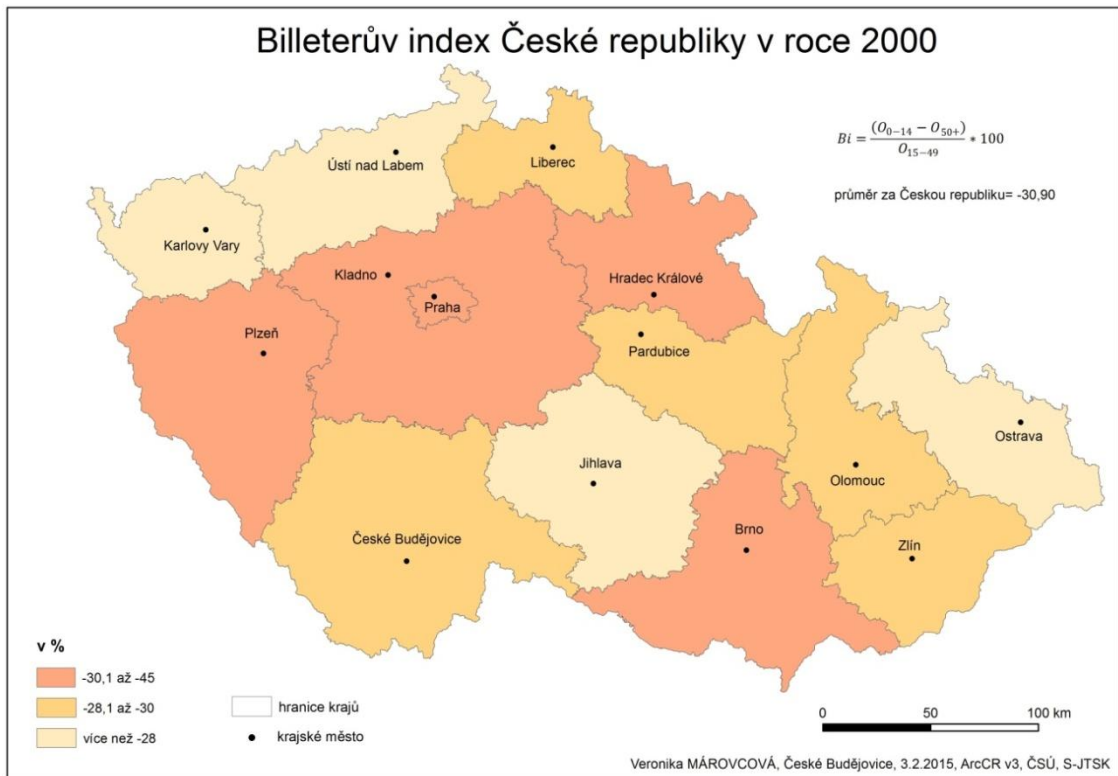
Billeterův index České republiky v roce 2000

$Bi = \frac{(O_{0-14} - O_{50+})}{O_{15-49}} * 100$

průměr za Českou republiku= -30,90

Ústí nad Labem
Liberec
Karlovy Vary
Kladno
Praha
Hradec Králové
Plzeň
Pardubice
Ostrava
Jihlava
Olomouc
Brno
České Budějovice
Zlín

v %
-30,1 až -45
-28,1 až -30
více než -28
hranice krajů
krajské město

0
50
100 km

Veronika MÁROVCOVÁ, České Budějovice, 3.2.2015, ArcCR v3, ČSÚ, S-JTSK